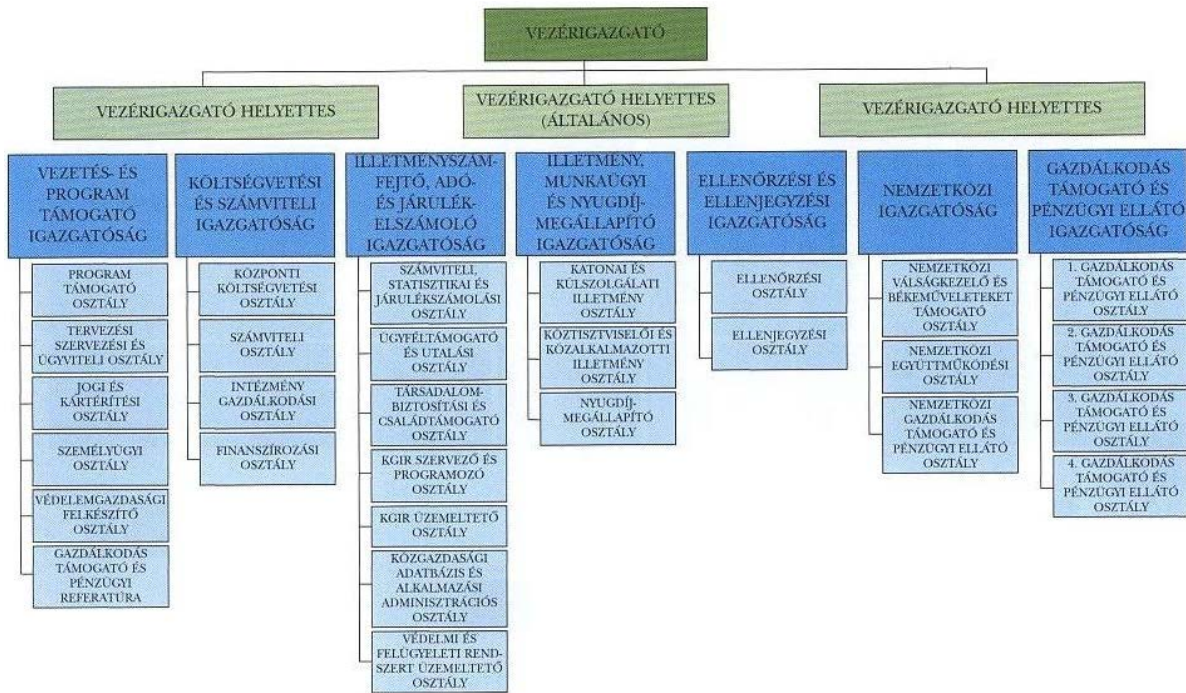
VEZÉRIGAZGATÓ

VEZÉRIGAZGATÓ HELYETTES

VEZÉRIGAZGATÓ HELYETTES (ÁLTALÁNOS)

VEZÉRIGAZGATÓ HELYETTES

VEZETÉS- ÉS PROGRAM TÁMOGATÓ IGAZGATÓSÁG

PROGRAM TÁMOGATÓ OSZTÁLY

TERVEZÉSI SZERVEZÉSI ÉS ÜGYVITELI OSZTÁLY

JOGI ÉS KÁRTÉRÍTÉSI OSZTÁLY

SZEMÉLYÜGYI OSZTÁLY

VÉDELEMGAZDASÁGI FELKÉSZÍTŐ OSZTÁLY

GAZDÁLKODÁS TÁMOGATÓ ÉS PÉNZÜGYI REFERATÚRA

KÖLTSÉGVETÉSI ÉS SZÁMVITELI IGAZGATÓSÁG

KÖZPONTI KÖLTSÉGVETÉSI OSZTÁLY

SZÁMVITELI OSZTÁLY

INTÉZMÉNY GAZDÁLKODÁSI OSZTÁLY

FINANSZÍROZÁSI OSZTÁLY

ILLETMÉNYSZÁMFEJTŐ, ADÓ- ÉS JÁRULÉKELSZÁMOLÓ IGAZGATÓSÁG

SZÁMVITELI, STATISZTIKAI ÉS JÁRULÉKSZÁMOLÁSI OSZTÁLY

ÜGYFÉLTÁMOGATÓ ÉS UTALÁSI OSZTÁLY

TÁRSADALOMBIZTOSÍTÁSI ÉS CSALÁDTÁMOGATÓ OSZTÁLY

KGIR SZERVEZŐ ÉS PROGRAMOZÓ OSZTÁLY

KGIR ÜZEMELTETŐ OSZTÁLY

KÖZGAZDASÁGI ADATBÁZIS ÉS ALKALMAZÁSI ADMINISZTRÁCIÓS OSZTÁLY

VÉDELMI ÉS FELÜGYELETI RENDSZERT ÜZEMELTETŐ OSZTÁLY

ILLETMÉNY, MUNKAÜGYI ÉS NYUGDÍJMEGÁLLAPÍTÓ IGAZGATÓSÁG

KATONAI ÉS KÜLSZOLGÁLATI ILLETMÉNY OSZTÁLY

KÖZTISZTVISELŐI ÉS KÖZALKALMAZOTTI ILLETMÉNY OSZTÁLY

NYUGDÍJMEGÁLLAPÍTÓ OSZTÁLY

ELLENŐRZÉSI ÉS ELLENJEGYZÉSI IGAZGATÓSÁG

ELLENŐRZÉSI OSZTÁLY

ELLENJEGYZÉSI OSZTÁLY

NEMZETKÖZI IGAZGATÓSÁG

NEMZETKÖZI VÁLSÁGKEZELŐ ÉS BÉKEMŰVELETEKET TÁMOGATÓ OSZTÁLY

NEMZETKÖZI EGYÜTTMŰKÖDÉSI OSZTÁLY

NEMZETKÖZI GAZDÁLKODÁS TÁMOGATÓ ÉS PÉNZÜGYI ELLÁTÓ OSZTÁLY

GAZDÁLKODÁS TÁMOGATÓ ÉS PÉNZÜGYI ELLÁTÓ IGAZGATÓSÁG

1. GAZDÁLKODÁS TÁMOGATÓ ÉS PÉNZÜGYI ELLÁTÓ OSZTÁLY

2. GAZDÁLKODÁS TÁMOGATÓ ÉS PÉNZÜGYI ELLÁTÓ OSZTÁLY

3. GAZDÁLKODÁS TÁMOGATÓ ÉS PÉNZÜGYI ELLÁTÓ OSZTÁLY

4. GAZDÁLKODÁS TÁMOGATÓ ÉS PÉNZÜGYI ELLÁTÓ OSZTÁLY